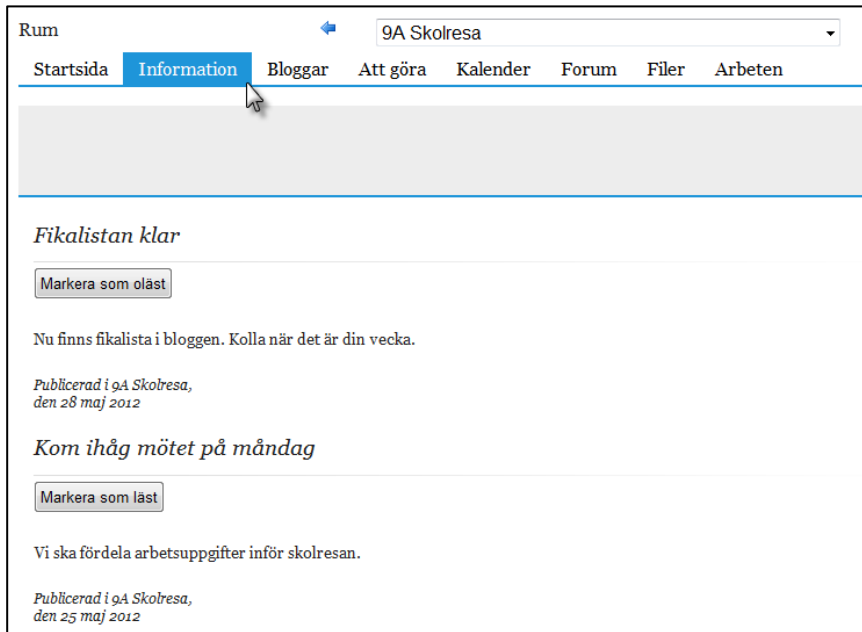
Rum

9A Skolresa

Startsida Information Bloggar Att göra Kalender Forum Filer Arbeten

Fikalistan klar

Markera som oläst

Nu finns fikalista i bloggen. Kolla när det är din vecka.

Publicerad i 9A Skolresa,
den 28 maj 2012

Kom ihåg mötet på måndag

Markera som läst

Vi ska fördela arbetsuppgifter inför skolresan.

Publicerad i 9A Skolresa,
den 25 maj 2012